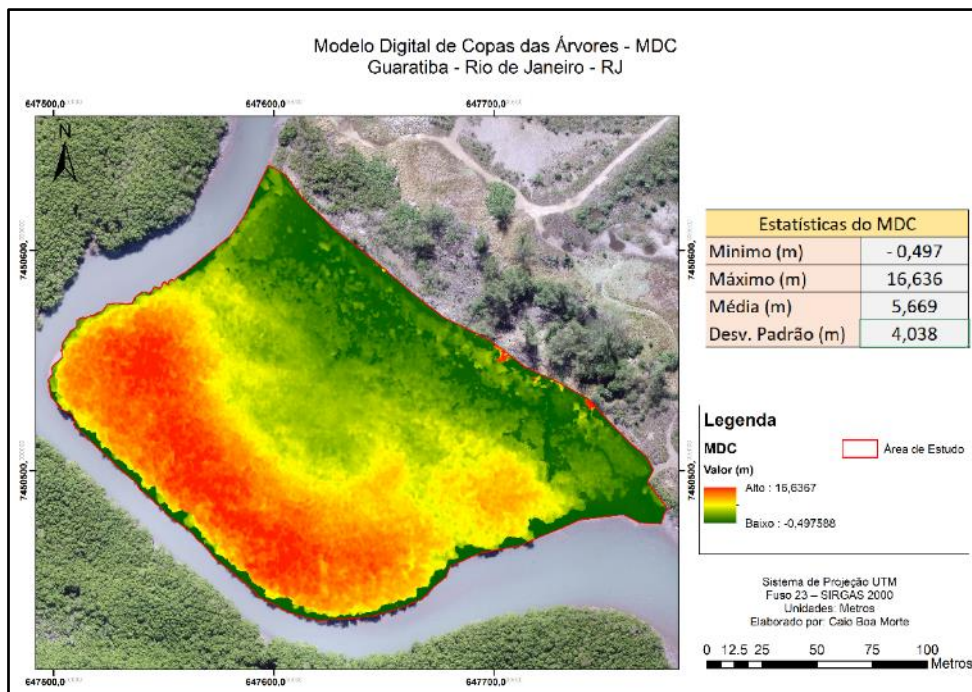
Modelo Digital de Copas das Árvores - MDC
Guaratiba - Rio de Janeiro - RJ

647500,0 647600,0 647700,0

N

7450600,0 7450600,0

7450500,0 7450500,0

| Estatísticas do MDC | |
|---|---|
| Mínimo (m) | - 0,497 |
| Máximo (m) | 16,636 |
| Média (m) | 5,669 |
| Desv. Padrão (m) | 4,038 |

Legenda

MDC

Valor (m)

Alto : 16,6367

Baixo : -0,497588

Área de Estudo

Sistema de Projeção UTM
Fuso 23 – SIRGAS 2000
Unidades: Metros
Elaborado por: Caio Boa Morte

0 12.5 25 50 75 100
Metros

647500,0 647600,0 647700,0